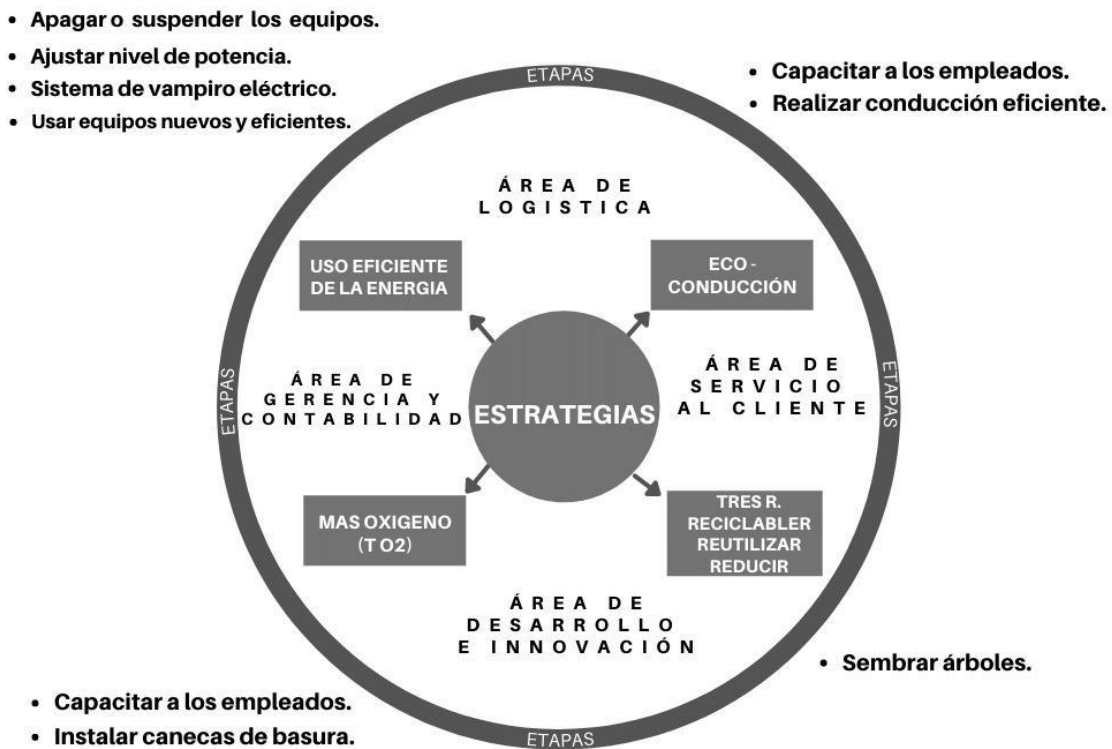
• Apagar o suspender los equipos.
• Ajustar nivel de potencia.
• Sistema de vampiro eléctrico.
• Usar equipos nuevos y eficientes.

ETAPAS

• Capacitar a los empleados.
• Realizar conducción eficiente.

ÁREA DE LOGISTICA

USO EFICIENTE DE LA ENERGIA

ECO - CONDUCCIÓN

ETAPAS

ÁREA DE GERENCIA Y CONTABILIDAD

ESTRATEGIAS

ÁREA DE SERVICIO AL CLIENTE

ETAPAS

MAS OXIGENO (T O2)

TRES R. RECICLABLER REUTILIZAR REDUCIR

ÁREA DE DESARROLLO E INNOVACIÓN

• Sembrar árboles.

• Capacitar a los empleados.
• Instalar canecas de basura.

ETAPAS